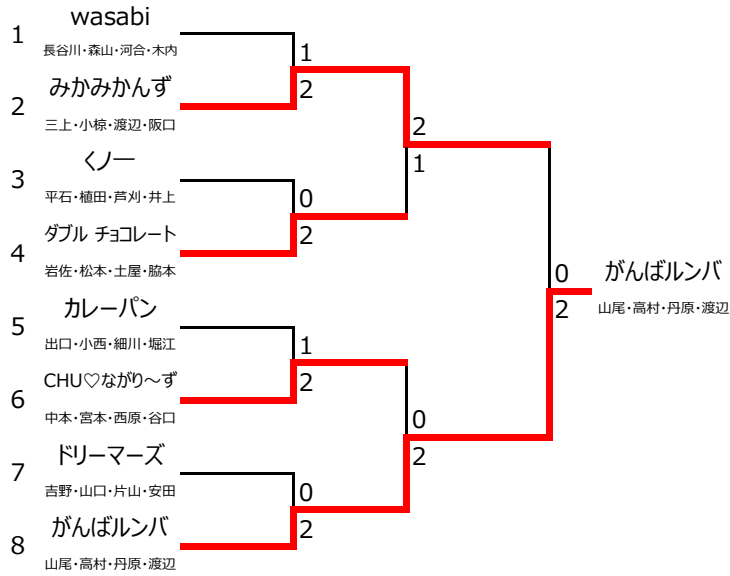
1 wasabi
長谷川・森山・河合・木内

2 みかみかんず
三上・小椋・渡辺・阪口

3 くノ一
平石・植田・芦刈・井上

4 ダブル チョコレート
岩佐・松本・土屋・脇本

5 カレーパン
出口・小西・細川・堀江

6 CHU♡ながり～ず
中本・宮本・西原・谷口

7 ドリーマーズ
吉野・山口・片山・安田

8 がんばルンバ
山尾・高村・丹原・渡辺

1
2
0
2
1
2
0
2

2
1
0
2

0
2

がんばルンバ
山尾・高村・丹原・渡辺